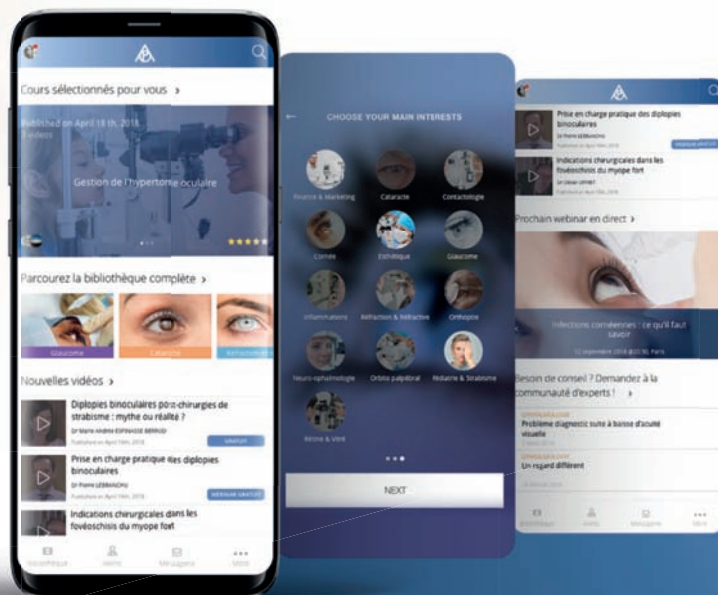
Cours sélectionnés pour vous ›

Published on April 18 th, 2018
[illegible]

Gestion de l'hypertonie oculaire

Parcourez la bibliothèque complète ›

Glaucome
Cataracte
Réfraction

Nouvelles vidéos ›

Diplopies binoculaires post-chirurgies de strabisme : mythe ou réalité ?
Dr Maria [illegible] ESPINASSE BERROD
Published on April 18th, 2018
GRATUIT

Prise en charge pratique des diplopies binoculaires
Dr Pierre LEBRANCHU
Published on April 18th, 2018
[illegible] GRATUIT

Indications chirurgicales dans les fovéoschisis du myope fort

Bibliothèque
Alerts
Messagerie
Autre

CHOOSE YOUR MAIN INTERESTS

Finance & Marketing
Cataracte
Contactologie
Cornée
Esthétique
Glaucome
Inflammations
Réfraction & Refractive
Orthoptie
Neuro-ophtalmologie
Orbite palpébral
Pédiatrie & Strabisme
Rétine & Vitré

NEXT

Prise en charge pratique des diplopies binoculaires
Dr Pierre LEBRANCHU
Published on April 18th, 2018
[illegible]

Indications chirurgicales dans les fovéoschisis du myope fort
Dr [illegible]
Published on April 18th, 2018
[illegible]

Prochain webinar en direct ›

Infections cornéennes : ce qu'il faut savoir
12 septembre 2018 @20:30, Paris

Besoin de conseil ? Demandez à la communauté d'experts ! ›

OPHTALMOLOGIE
Problème diagnostic suite à baisse d'acuité visuelle

OPHTALMOLOGIE
Un regard différent
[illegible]

Bibliothèque
Alerts
Messagerie
Autre